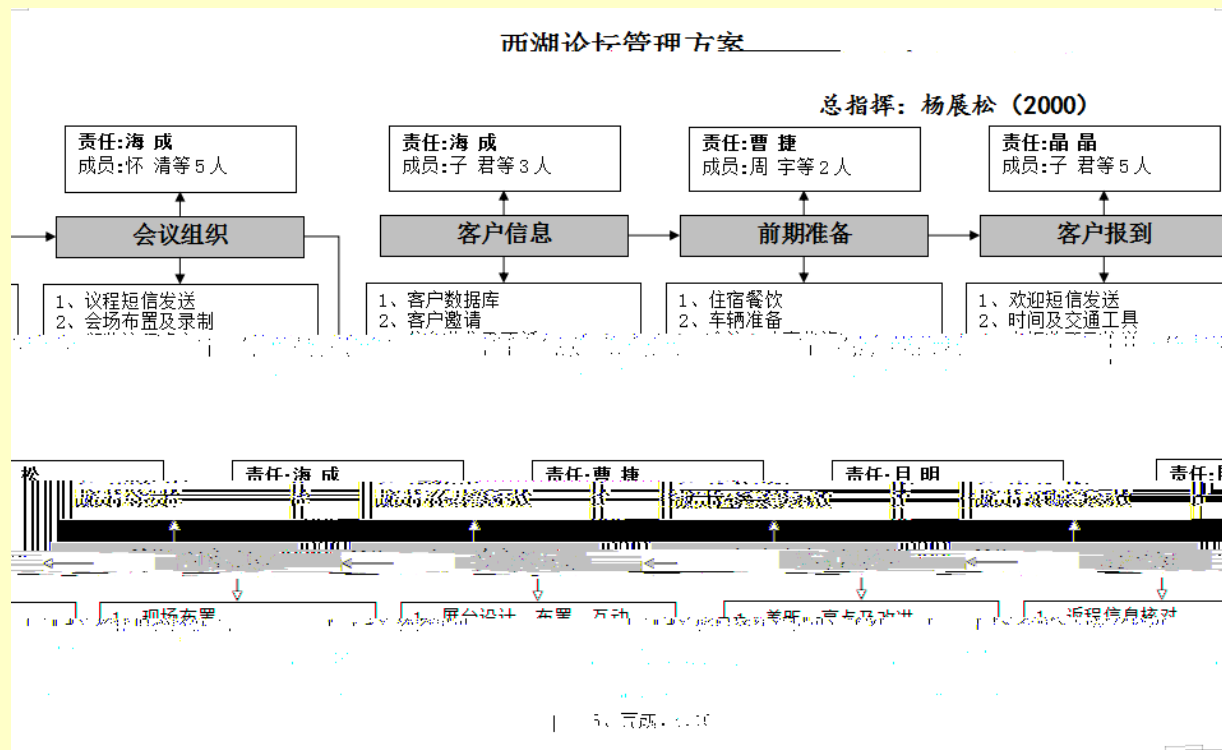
西湖论坛管理方案

总指挥：杨展松（2000）

责任:海 成
成员:怀 清等5人

会议组织

1、议程短信发送
2、会场布置及录制

责任:海 成
成员:子 君等3人

客户信息

1、客户数据库
2、客户邀请

责任:曹 捷
成员:周 宇等2人

前期准备

1、住宿餐饮
2、车辆准备

责任:晶 晶
成员:子 君等5人

客户报到

1、欢迎短信发送
2、时间及交通工具

松

责任:海 成

责任:曹 捷

责任:日 明

责任:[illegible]

1、现场布置

1、展台设计、布置、互动

1、美丽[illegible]亮点及改进

1、返程信息核对

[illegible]